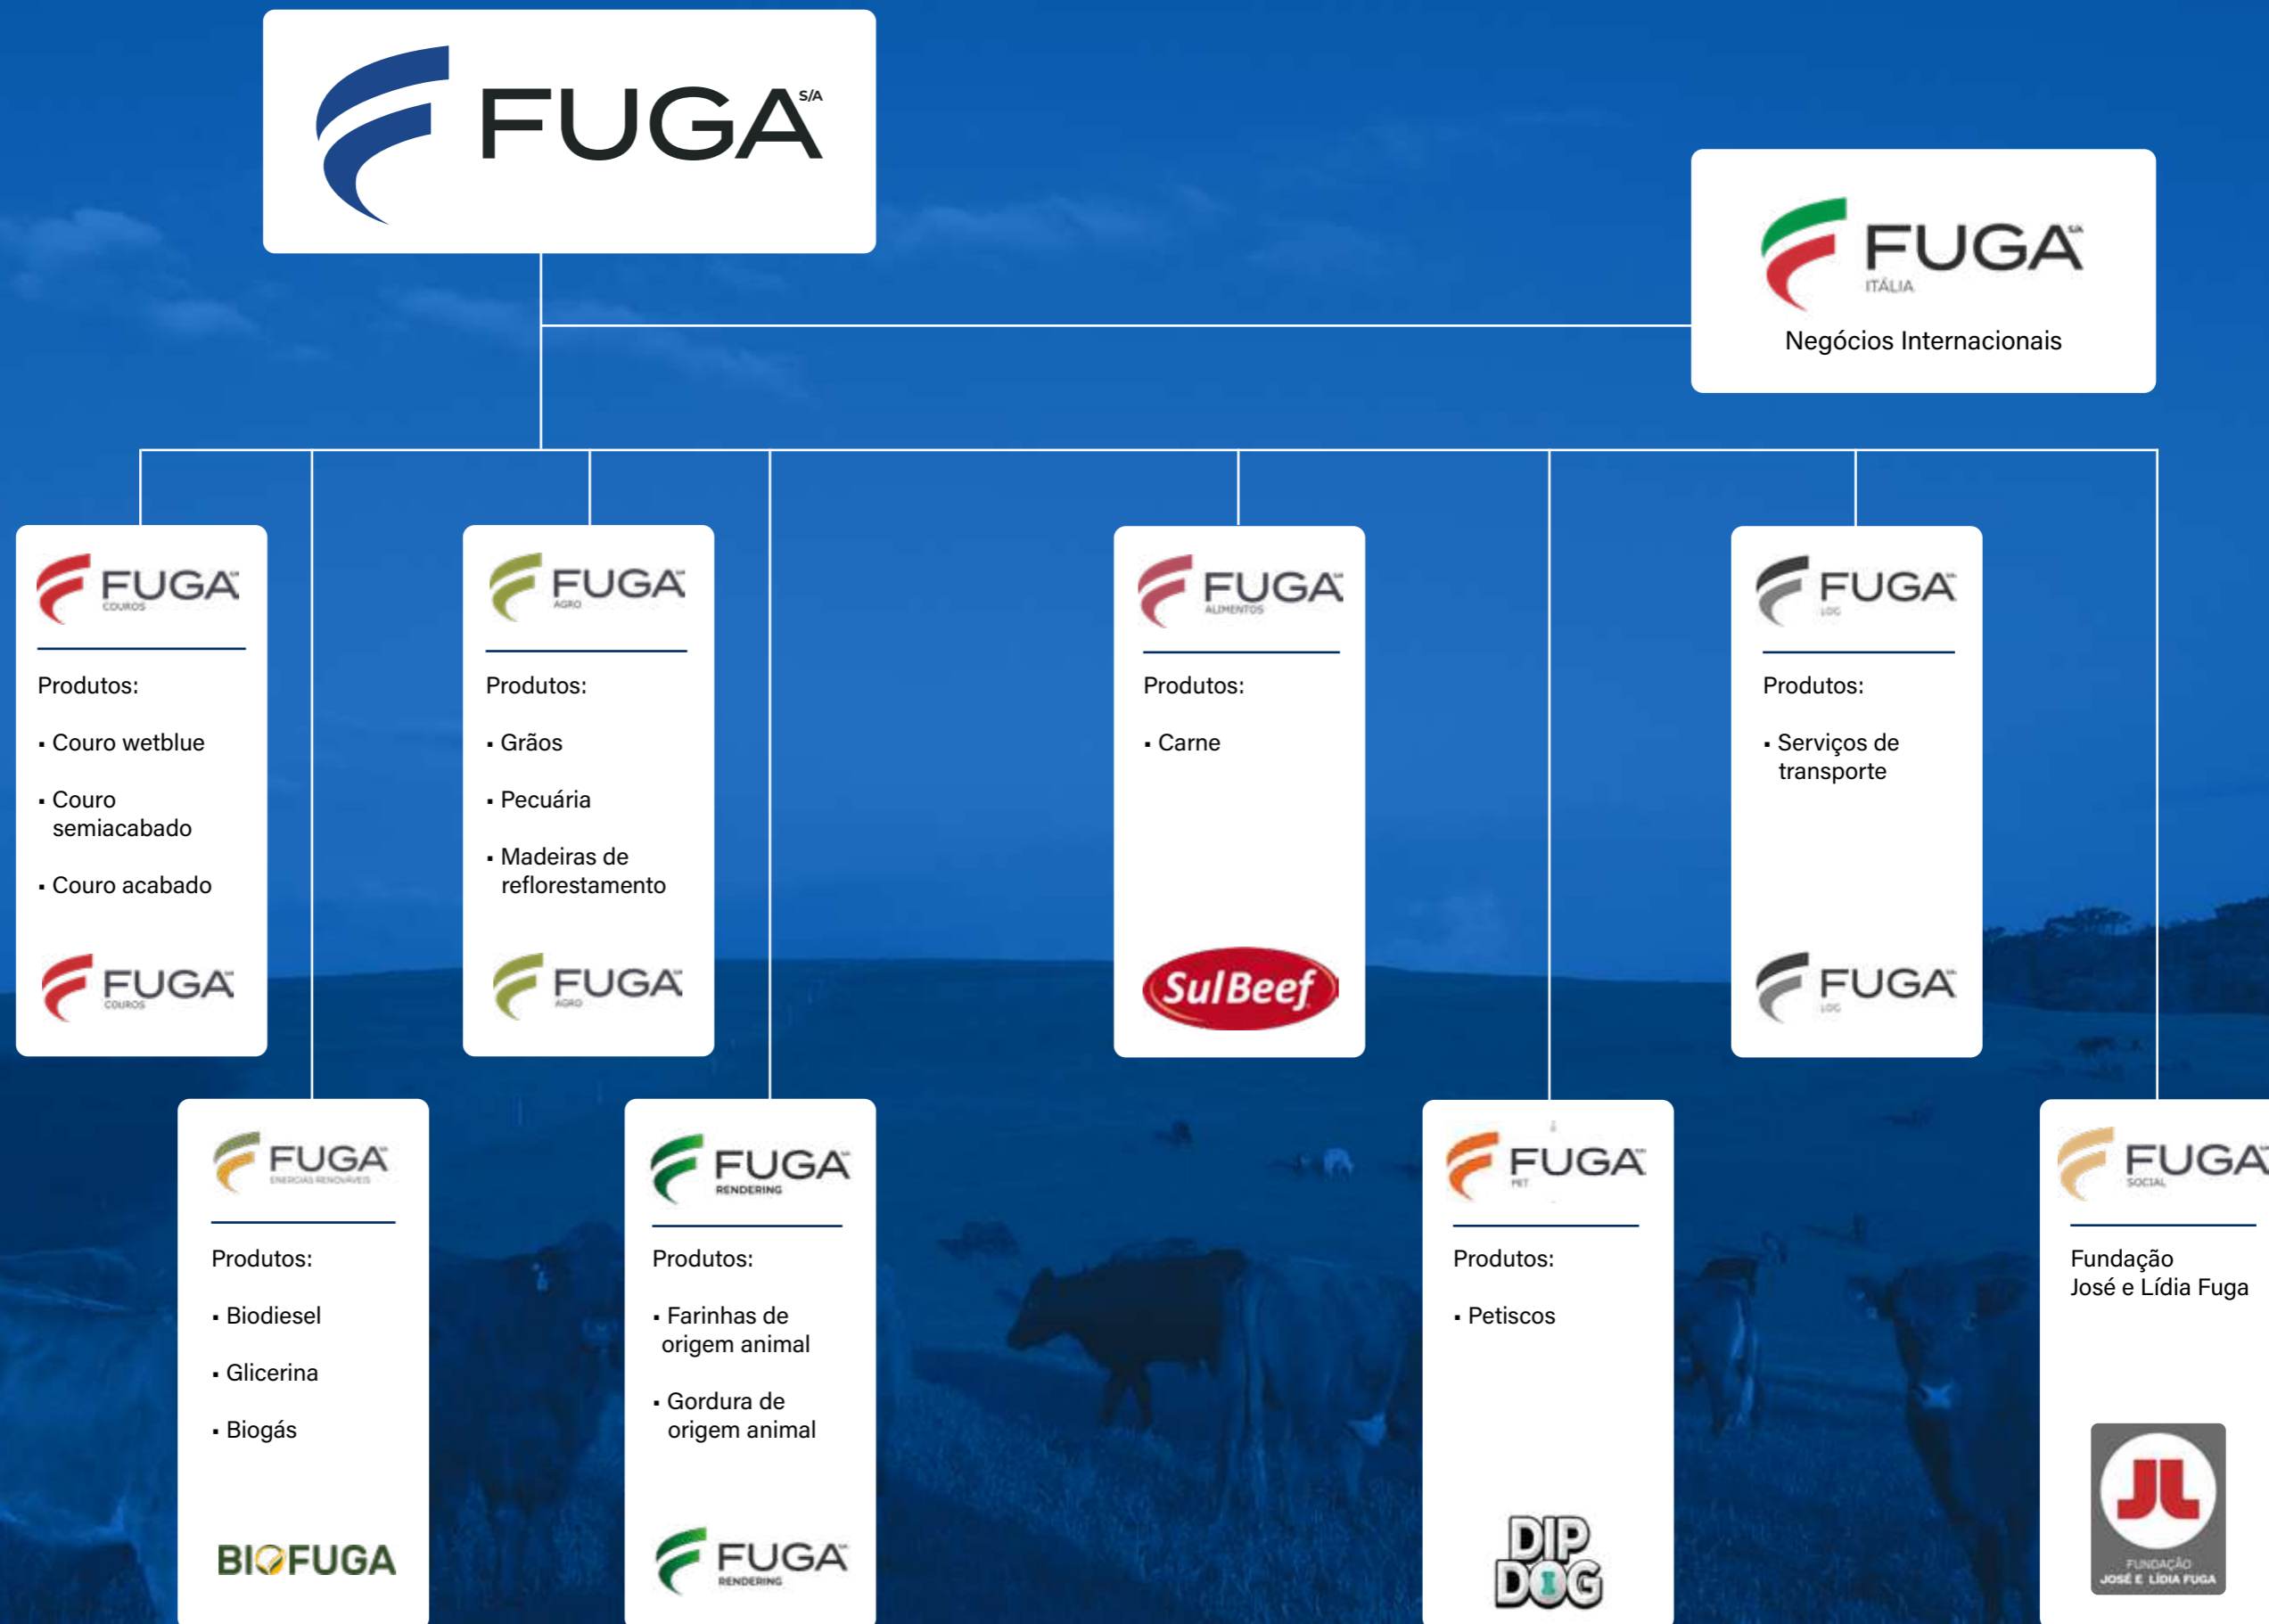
FUGA S/A

FUGA S/A ITÁLIA
Negócios Internacionais

FUGA S/A COUROS
Produtos:
▪ Couro wetblue
▪ Couro semiacabado
▪ Couro acabado
FUGA S/A COUROS

FUGA S/A AGRO
Produtos:
▪ Grãos
▪ Pecuária
▪ Madeiras de reflorestamento
FUGA S/A AGRO

FUGA S/A ALIMENTOS
Produtos:
▪ Carne
SulBeef

FUGA S/A LOG
Produtos:
▪ Serviços de transporte
FUGA S/A LOG

FUGA S/A ENERGIAS RENOVÁVEIS
Produtos:
▪ Biodiesel
▪ Glicerina
▪ Biogás
BIOFUGA

FUGA S/A RENDERING
Produtos:
▪ Farinhas de origem animal
▪ Gordura de origem animal
FUGA S/A RENDERING

FUGA S/A PET
Produtos:
▪ Petiscos
DIP DOG

FUGA S/A SOCIAL
Fundação José e Lídia Fuga
JL
FUNDAÇÃO JOSÉ E LÍDIA FUGA